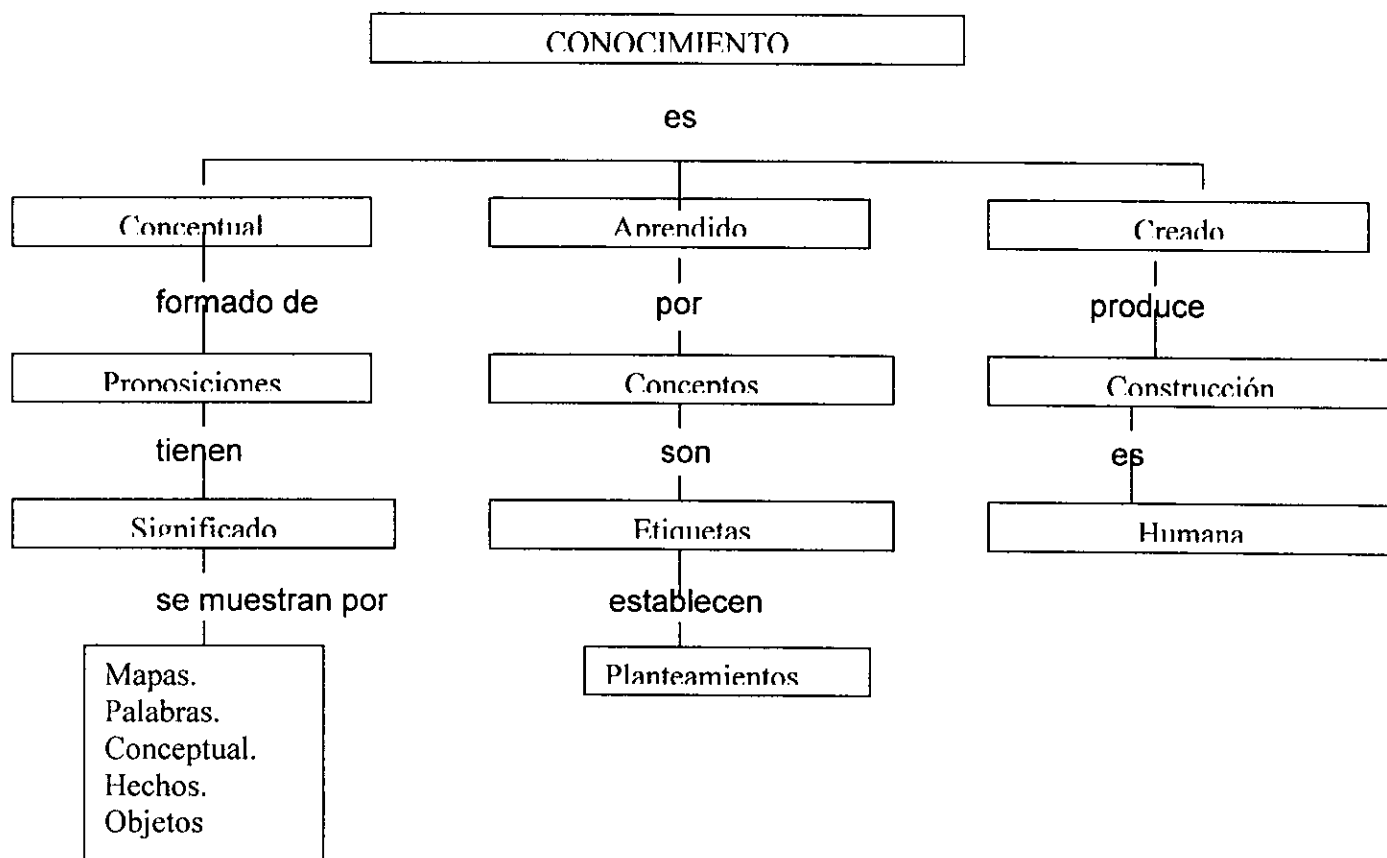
CONOCIMIENTO

es

Conceptual

formado de

Proposiciones

tienen

Significado

se muestran por

Mapas.
Palabras.
Conceptual.
Hechos.
Objetos

Aprendido

por

Conceptos

son

Etiquetas

establecen

Planteamientos

Creado

produce

Construcción

es

Humana